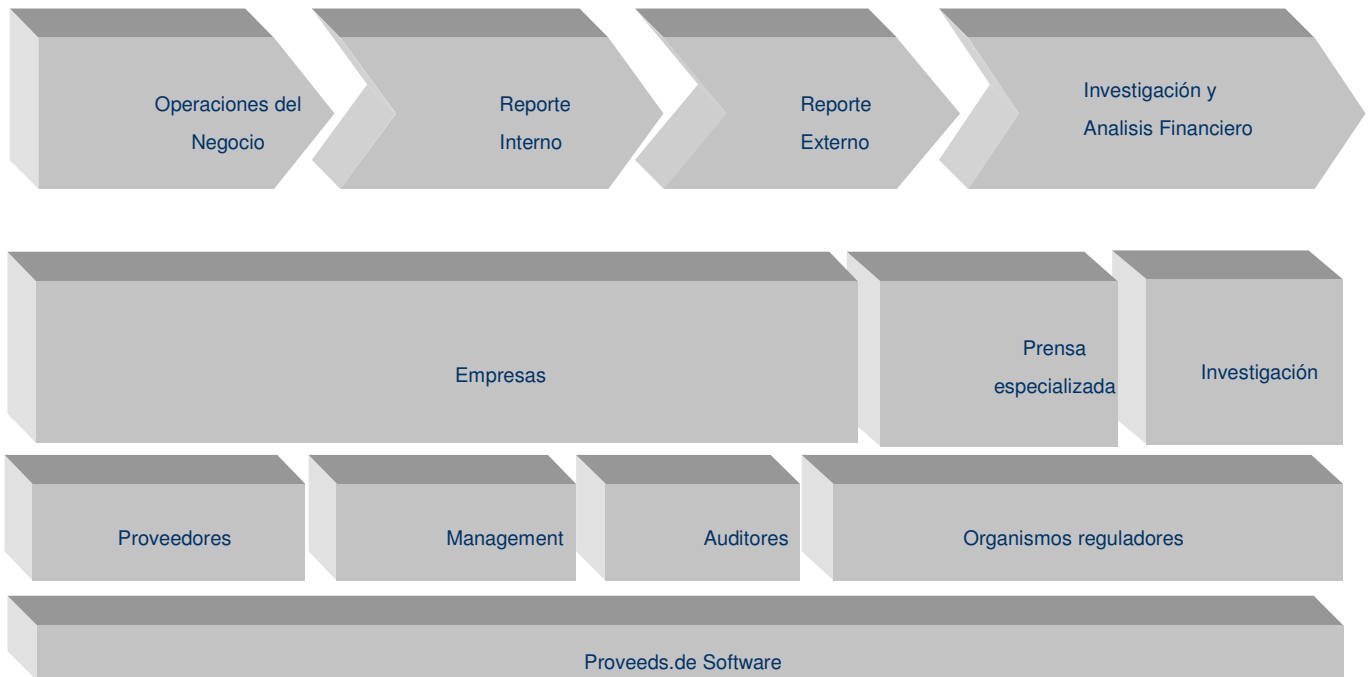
Operaciones del Negocio

Reporte Interno

Reporte Externo

Investigación y Analisis Financiero

Empresas

Prensa especializada

Investigación

Proveedores

Management

Auditores

Organismos reguladores

Proveeds.de Software